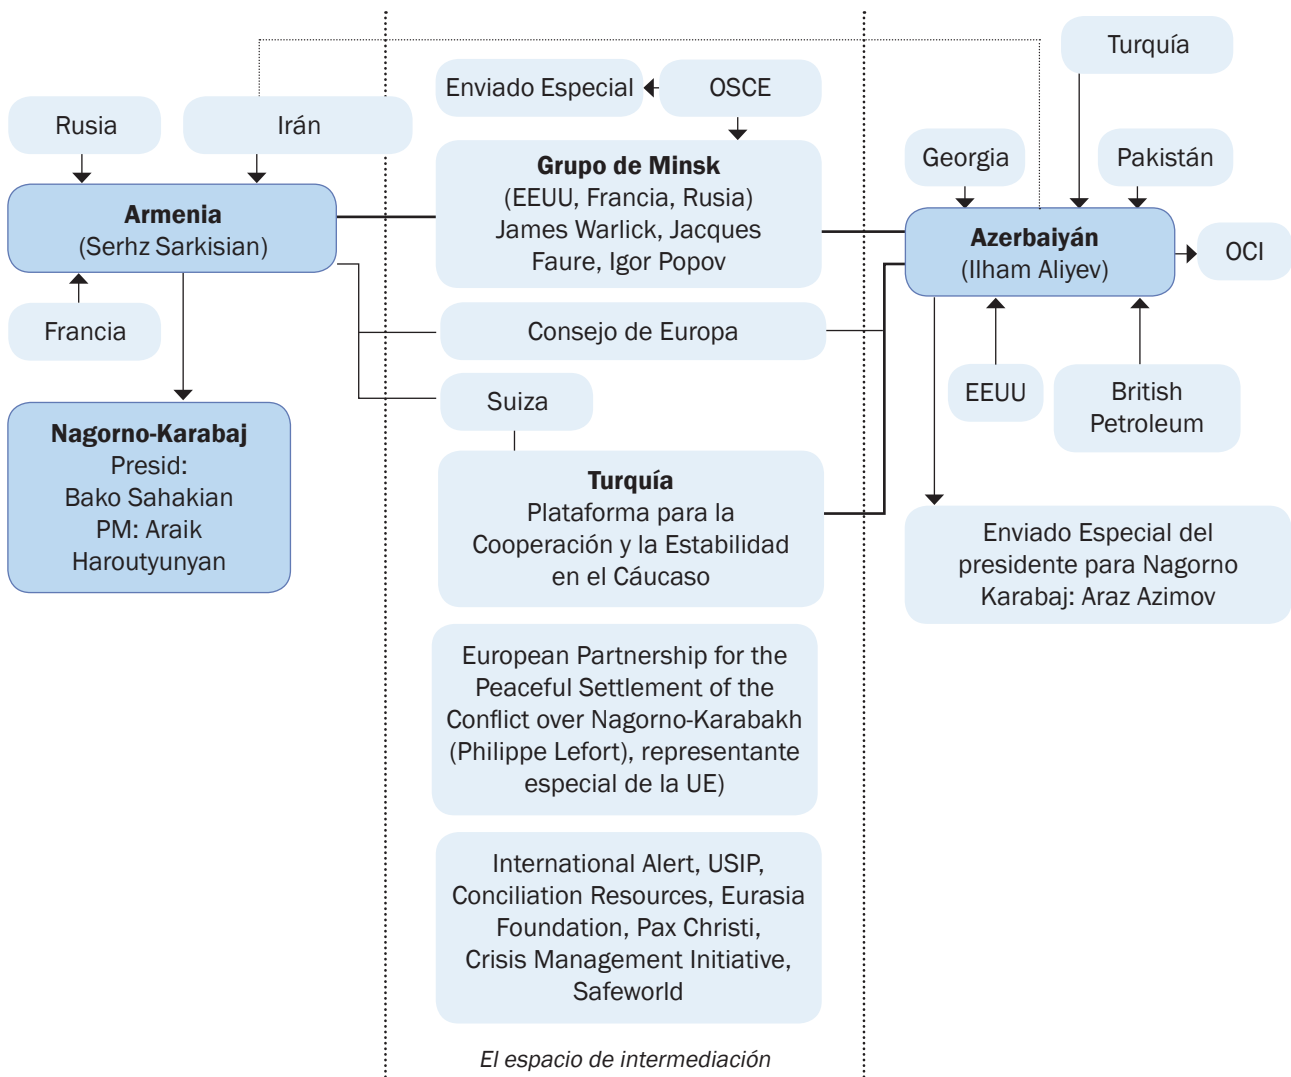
Rusia

Irán

Armenia
(Serhz Sarkisian)

Francia

Nagorno-Karabaj
Presid:
Bako Sahakian
PM: Araik
Haroutyunyan

Enviado Especial

OSCE

Grupo de Minsk
(EEUU, Francia, Rusia)
James Warlick, Jacques Faure, Igor Popov

Consejo de Europa

Suiza

Turquía
Plataforma para la Cooperación y la Estabilidad en el Cáucaso

European Partnership for the Peaceful Settlement of the Conflict over Nagorno-Karabakh (Philippe Lefort), representante especial de la UE)

International Alert, USIP, Conciliation Resources, Eurasia Foundation, Pax Christi, Crisis Management Initiative, Safeworld

El espacio de intermediación

Turquía

Georgia

Pakistán

Azerbaiyán
(Ilham Aliyev)

OCI

EEUU

British Petroleum

Enviado Especial del presidente para Nagorno Karabaj: Araz Azimov